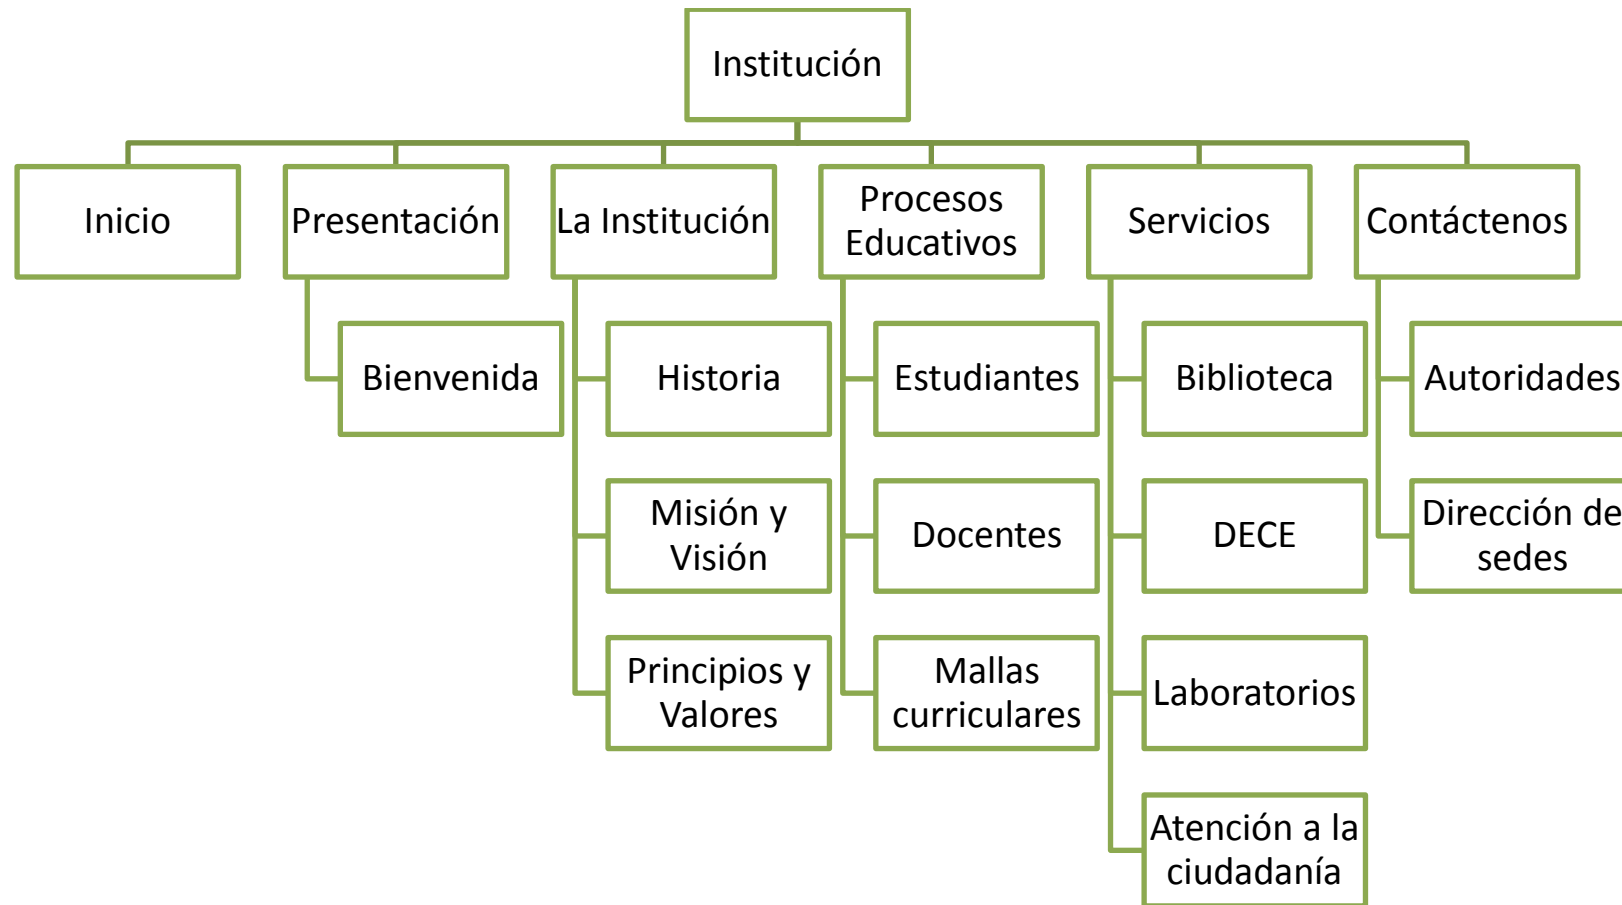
Institución

Inicio

Presentación

Bienvenida

La Institución

Historia

Misión y Visión

Principios y Valores

Procesos Educativos

Estudiantes

Docentes

Mallas curriculares

Servicios

Biblioteca

DECE

Laboratorios

Atención a la ciudadanía

Contáctenos

Autoridades

Dirección de sedes